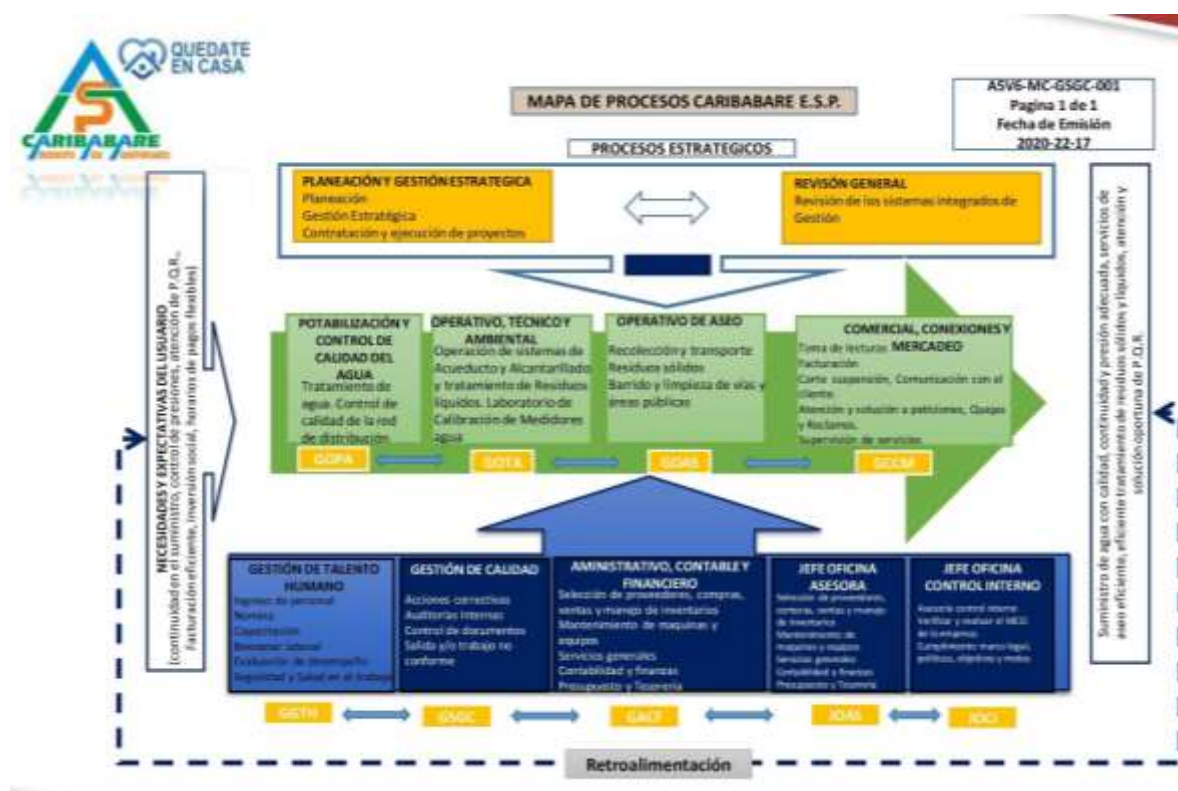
QUEDATE EN CASA

CARIBABARE

MAPA DE PROCESOS CARIBABARE E.S.P.

ASV6-MC-GSGC-001
Pagina 1 de 1
Fecha de Emisión
2020-22-17

PROCESOS ESTRATEGICOS

PLANEACIÓN Y GESTIÓN ESTRATEGICA
Planeación
Gestión Estratégica
Contratación y ejecución de proyectos

REVISÓN GENERAL
Revisión de los sistemas integrados de Gestión

NECESIDADES Y EXPECTATIVAS DEL USUARIO
(continuidad en el suministro, control de presiones, atención de P.Q.R, Facturación eficiente, inversión social, horarios de pagos flexibles)

POTABILIZACIÓN Y CONTROL DE CALIDAD DEL AGUA
Tratamiento de agua. Control de calidad de la red de distribución

OPERATIVO, TECNICO Y AMBIENTAL
Operación de sistemas de Acueducto y Alcantarillado y tratamiento de Residuos líquidos. Laboratorio de Calibración de Medidores agua

OPERATIVO DE ASEO
Recolección y transporte Residuos sólidos
Barrido y limpieza de vías y áreas públicas

COMERCIAL, CONEXIONES Y MERCADEO
Toma de lecturas
Facturación
Corte, suspensión, Comunicación con el cliente
Atención y solución a peticiones, Quejas y Reclamos.
Supervisión de servicios

GOPA
GOTA
GOAS
GCCM

Suministro de agua con calidad, continuidad y presión adecuada, servicios de aseo eficiente, eficiente tratamiento de residuos sólidos y líquidos, atención y solución oportuna de P.Q.R.

GESTIÓN DE TALENTO HUMANO
Ingreso de personal
Nomina
Capacitacion
Bienestar laboral
Evaluación de desempeño
Seguridad y Salud en el trabajo

GESTIÓN DE CALIDAD
Acciones correctivas
Auditorias internas
Control de documentos
Salida y/o trabajo no conforme

AMINISTRATIVO, CONTABLE Y FINANCIERO
Selección de proveedores, compras, ventas y manejo de inventarios
Mantenimiento de maquinas y equipos
Servicios generales
Contabilidad y finanzas
Presupuesto y Tesoreria

JEFE OFICINA ASESORA
Selección de proveedores, compras, ventas y manejo de inventarios
Mantenimiento de maquinas y equipos
Servicios generales
Contabilidad y finanzas
Presupuesto y Tesoreria

JEFE OFICINA CONTROL INTERNO
Asesoría control interno
Verificar y evaluar el MECI
Cumplimiento marco legal, políticas, objetivos y metas

GSTH
GSGC
GACF
JOAS
JOCI

Retroalimentación